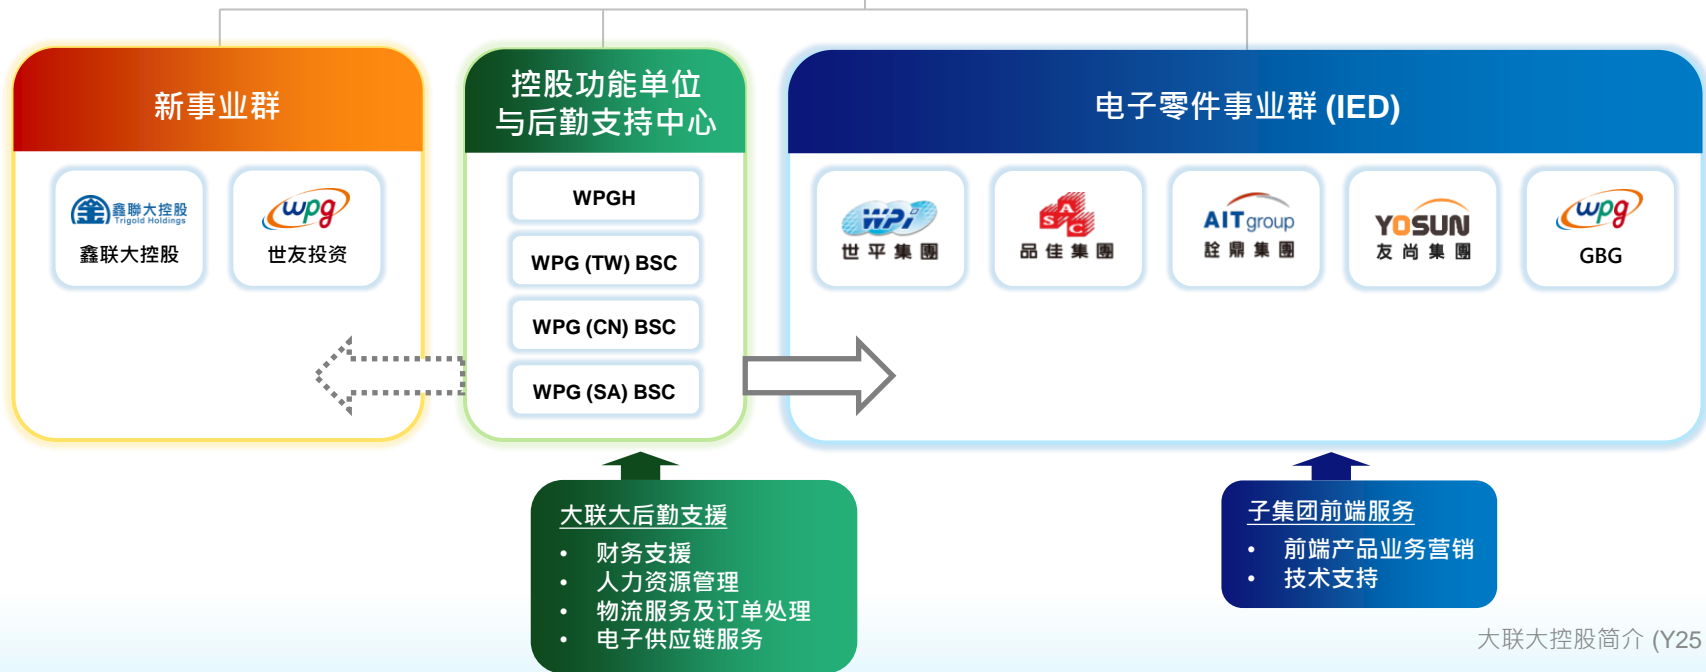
新事业群

鑫聯大控股
Trigold Holdings
鑫联大控股

wpg
世友投资

控股功能单位
与后勤支持中心

WPGH
WPG (TW) BSC
WPG (CN) BSC
WPG (SA) BSC

电子零件事业群 (IED)

WPI
世 平 集 團

SAC
品 佳 集 團

AIT group
詮 鼎 集 團

YOSUN
友 尚 集 團

wpg
GBG

大联大后勤支援
• 财务支援
• 人力资源管理
• 物流服务及订单处理
• 电子供应链服务

子集团前端服务
• 前端产品业务营销
• 技术支持

大联大控股简介 (Y25